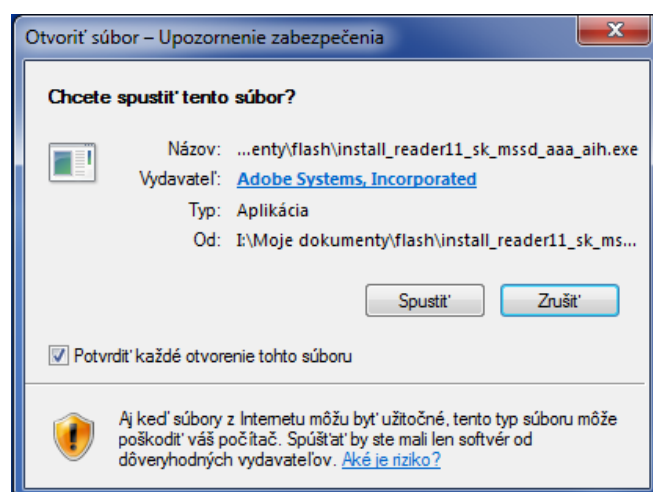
Otvoriť súbor – Upozornenie zabezpečenia

Chcete spustiť tento súbor?

Názov: ...enty\flash\install_reader11_sk_mssd_aaa_aih.exe
Vydavateľ: Adobe Systems, Incorporated
Typ: Aplikácia
Od: I:\Moje dokumenty\flash\install_reader11_sk_ms...

Spustiť
Zrušiť

Potvrdiť každé otvorenie tohto súboru

Aj keď súbory z Internetu môžu byť užitočné, tento typ súboru môže poškodiť váš počítač. Spúšťajte len softvér od dôveryhodných vydavateľov. Aké je riziko?